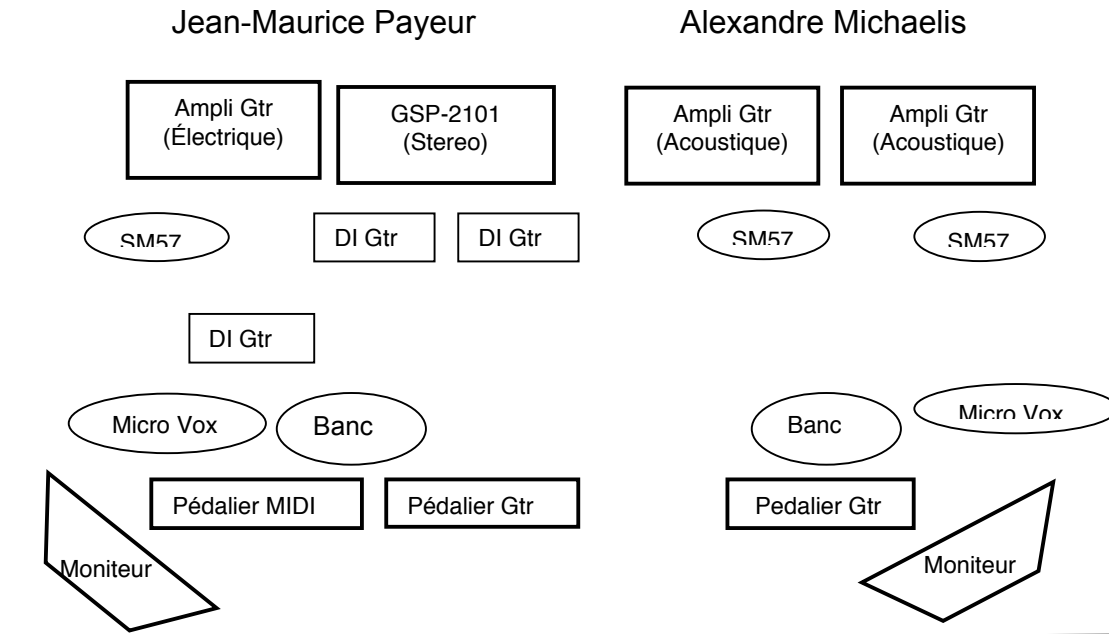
Jean-Maurice Payeur

Alexandre Michaelis

Ampli Gtr (Électrique)

GSP-2101 (Stereo)

Ampli Gtr (Acoustique)

Ampli Gtr (Acoustique)

SM57

DI Gtr

DI Gtr

SM57

SM57

DI Gtr

Micro Vox

Banc

Banc

Micro Vox

Pédalier MIDI

Pédalier Gtr

Pedalier Gtr

Moniteur

Moniteur